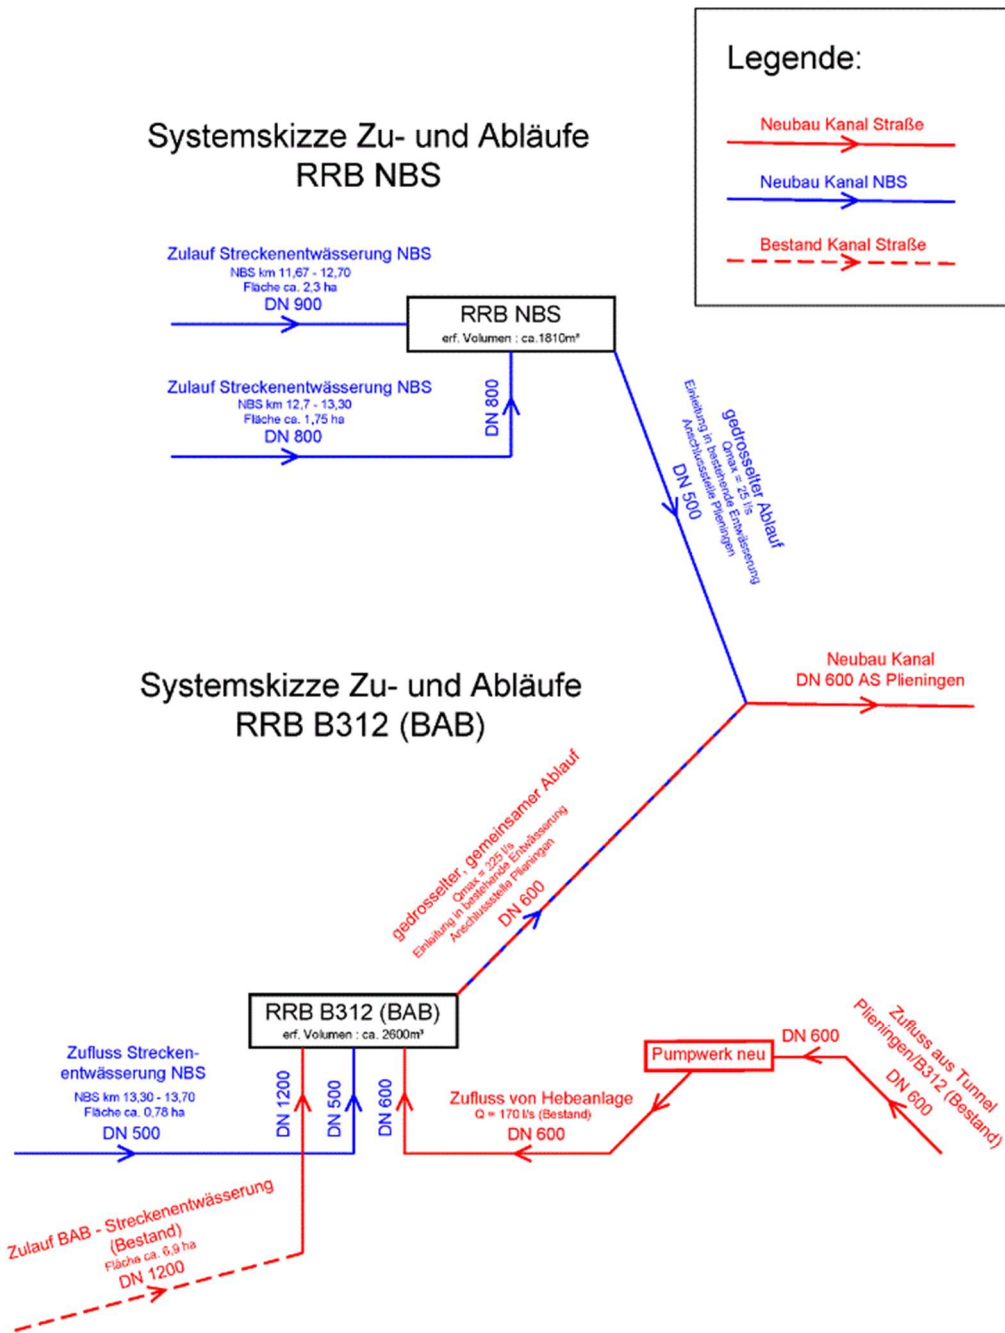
Legende:

Neubau Kanal Straße

Neubau Kanal NBS

Bestand Kanal Straße

Systemskizze Zu- und Abläufe RRB NBS

Zulauf Streckenentwässerung NBS
NBS km 11,67 - 12,70
Fläche ca. 2,3 ha
DN 900

RRB NBS
erf. Volumen : ca.1810m³

Zulauf Streckenentwässerung NBS
NBS km 12,7 - 13,30
Fläche ca. 1,75 ha
DN 800

DN 800

gedrosselter Ablauf
Qmax = 25 l/s
Einleitung in bestehende Entwässerung
Anschlussstelle Plieningen
DN 500

Neubau Kanal
DN 600 AS Plieningen

Systemskizze Zu- und Abläufe RRB B312 (BAB)

gedrosselter, gemeinsamer Ablauf
Qmax = 125 l/s
Einleitung in bestehende Entwässerung
Anschlussstelle Plieningen
DN 600

RRB B312 (BAB)
erf. Volumen : ca. 2600m³

Zufluss Streckenentwässerung NBS
NBS km 13,30 - 13,70
Fläche ca. 0,78 ha
DN 500

DN 1200
DN 500
DN 600

Pumpwerk neu
DN 600

Zufluss aus Tunnel Plieningen/B312 (Bestand)
DN 600

Zufluss von Hebeanlage
Q = 170 l/s (Bestand)
DN 600

Zulauf BAB - Streckenentwässerung (Bestand)
Fläche ca. 6,9 ha
DN 1200